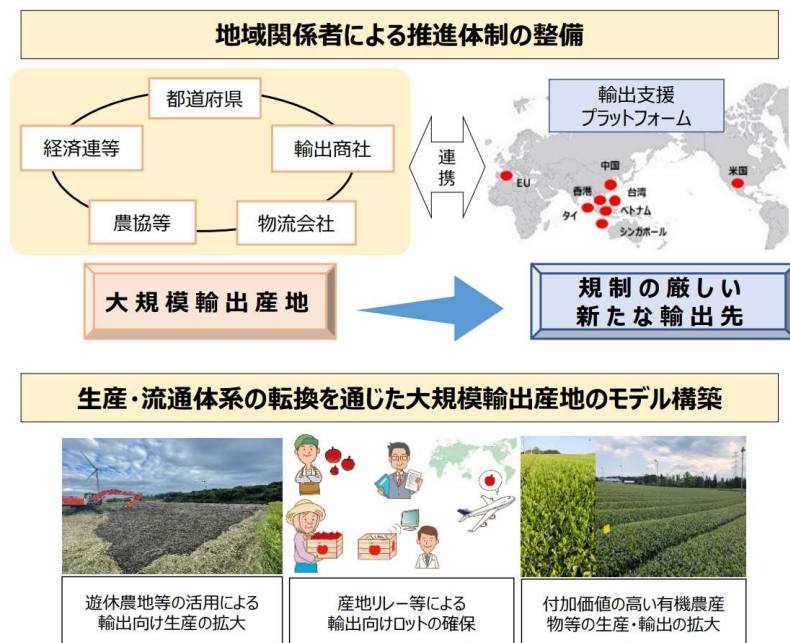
地域関係者による推進体制の整備

都道府県

経済連等

輸出商社

農協等

物流会社

連携

輸出支援
プラットフォーム

EU
中国
香港
台湾
タイ
ベトナム
シンガポール
米国

大規模輸出産地

規制の厳しい
新たな輸出先

生産・流通体系の転換を通じた大規模輸出産地のモデル構築

遊休農地等の活用による
輸出向け生産の拡大

産地リレー等による
輸出向けロットの確保

付加価値の高い有機農産
物等の生産・輸出の拡大